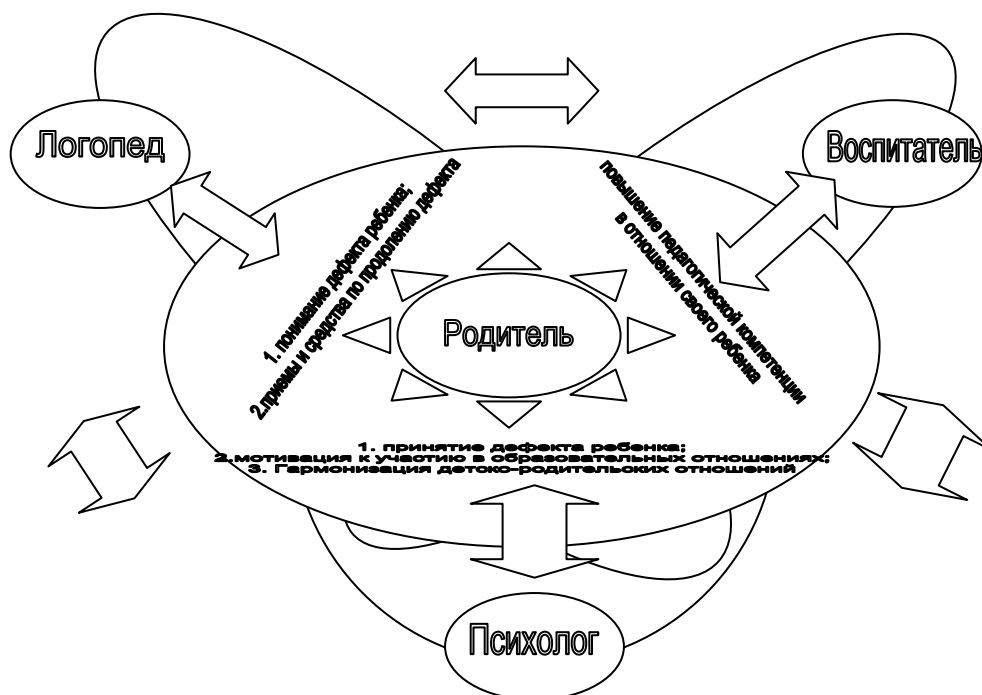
Логопед

Воспитатель

1. понимание дефекта ребенка;
2.приемы и средства по продолению дефекта

повышение педагогической компетенции в отношении своего ребенка

Родитель

1. принятие дефекта ребенка;
2.мотивация к участию в образовательных отношениях;
3. Гармонизация детско-родительских отношений

Психолог